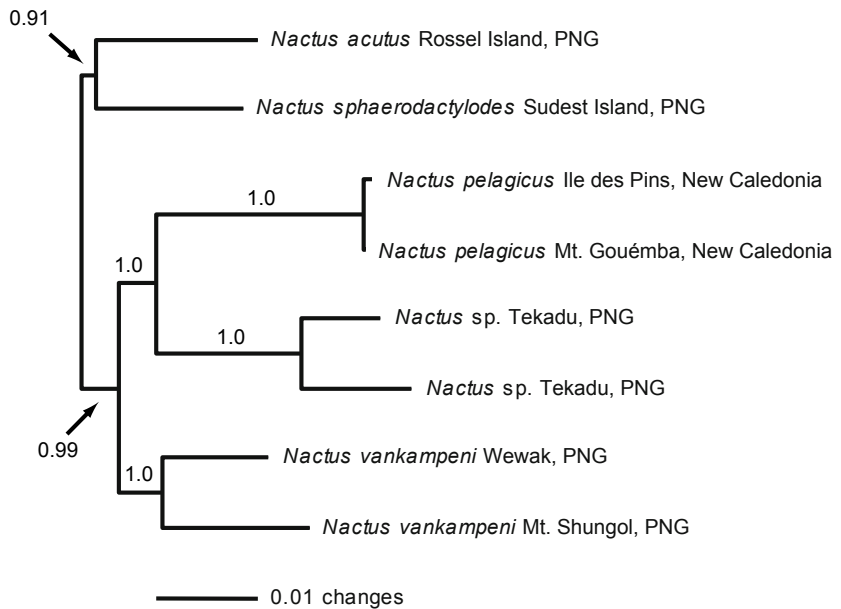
0.91

*Nactus acutus* Rossel Island, PNG

*Nactus sphaerodactylodes* Sudest Island, PNG

1.0

*Nactus pelagicus* Ile des Pins, New Caledonia

*Nactus pelagicus* Mt. Gouémba, New Caledonia

1.0

1.0

*Nactus* sp. Tekadu, PNG

*Nactus* sp. Tekadu, PNG

0.99

1.0

*Nactus vankampeni* Wewak, PNG

*Nactus vankampeni* Mt. Shungol, PNG

0.01 changes